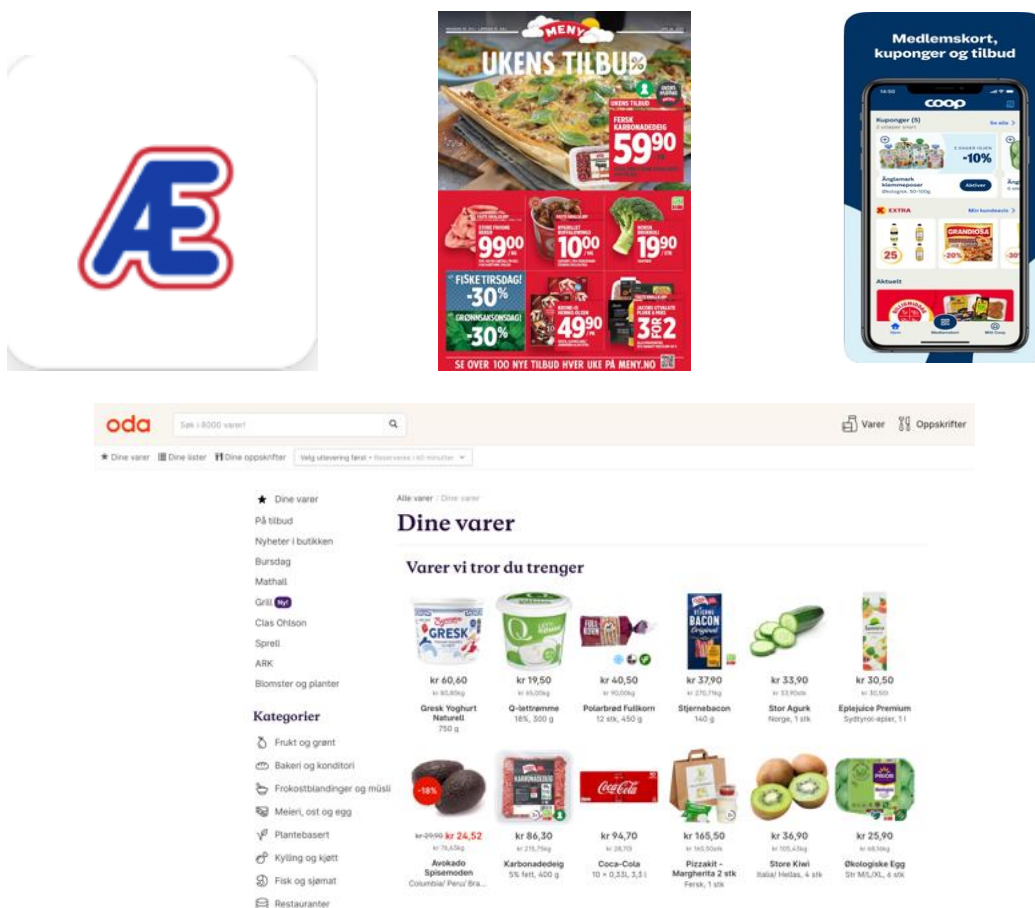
Æ

MENY
UKENS TILBUD
UKENS TILBUD
FERSK KARBONADEDEIG
59,90
STORE FRYSTE REKER
99,00
10,00
BROKKOLI
19,90
FISKETIRSDAG! -30%
GRØNNSAKSONSDAG! -30%
49,90
3 for 2
SE OVER 100 NYE TILBUD HVER UKE PÅ MENY.NO

Medlemskort, kuponger og tilbud
coop
Kuponger (5)
Se alle
-10%
Änglamark klemmeposer
Aktiver
EXTRA
Min kundeside
25
GRANDIOSA
-20%
Aktuelt

oda
Søk i 8000 varer!
Varer
Oppskrifter
Dine varer
Dine lister
Dine oppskrifter
Velg utlevering først • Reserveres i 60 minutter

Dine varer
På tilbud
Nyheter i butikken
Bursdag
Mathall
Grill Ny!
Clas Ohlson
Sprell
ARK
Blomster og planter

Kategorier
Frukt og grønt
Bakeri og konditori
Frokostblandinger og müsli
Meieri, ost og egg
Plantebasert
Kylling og kjøtt
Fisk og sjømat
Restauranter

Alle varer / Dine varer
Dine varer
Varer vi tror du trenger

| | | | | | |
|---|---|---|---|---|---|
| kr 60,60 | kr 19,50 | kr 40,50 | kr 37,90 | kr 33,90 | kr 30,50 |
| kr 80,80/kg | kr 65,00/kg | kr 90,00/kg | kr 270,71/kg | kr 33,90/stk | kr 30,50/l |
| Gresk Yoghurt Naturell 750 g | Q-lettrømme 18%, 300 g | Polarbrød Fullkorn 12 stk, 450 g | Stjernebacon 140 g | Stor Agurk Norge, 1 stk | Eplejuice Premium Sydtyrol-epler, 1 l |
| -18% kr 29,90 kr 24,52 | kr 86,30 | kr 94,70 | kr 165,50 | kr 36,90 | kr 25,90 |
| kr 76,63/kg | kr 215,75/kg | kr 28,70/l | kr 165,50/stk | kr 105,43/kg | kr 66,14/kg |
| Avokado Spisemoden Columbia/ Peru/ Bra... | Karbonadedeig 5% fett, 400 g | Coca-Cola 10 × 0,33l, 3,3 l | Pizzakit - Margherita 2 stk Fersk, 1 stk | Store Kiwi Italia/ Hellas, 4 stk | Økologiske Egg Str M/L/XL, 6 stk |